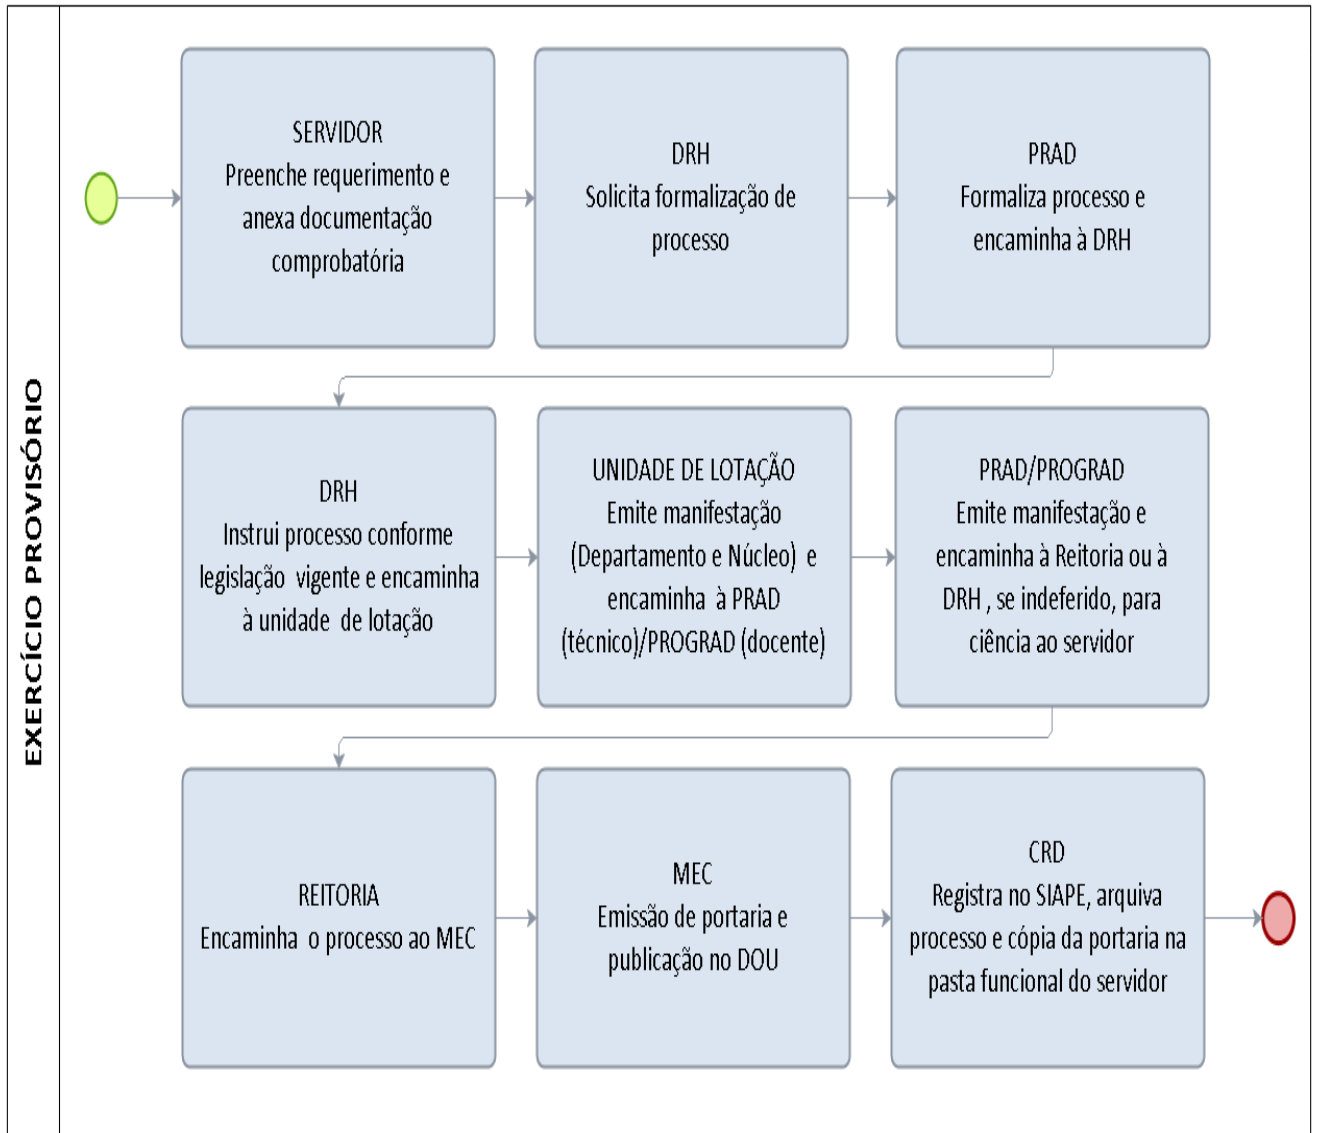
EXERCÍCIO PROVISÓRIO

SERVIDOR
Preenche requerimento e anexa documentação comprobatória

DRH
Solicita formalização de processo

PRAD
Formaliza processo e encaminha à DRH

DRH
Instrui processo conforme legislação vigente e encaminha à unidade de lotação

UNIDADE DE LOTAÇÃO
Emite manifestação (Departamento e Núcleo) e encaminha à PRAD (técnico)/PROGRAD (docente)

PRAD/PROGRAD
Emite manifestação e encaminha à Reitoria ou à DRH , se indeferido, para ciência ao servidor

REITORIA
Encaminha o processo ao MEC

MEC
Emissão de portaria e publicação no DOU

CRD
Registra no SIAPE, arquiva processo e cópia da portaria na pasta funcional do servidor